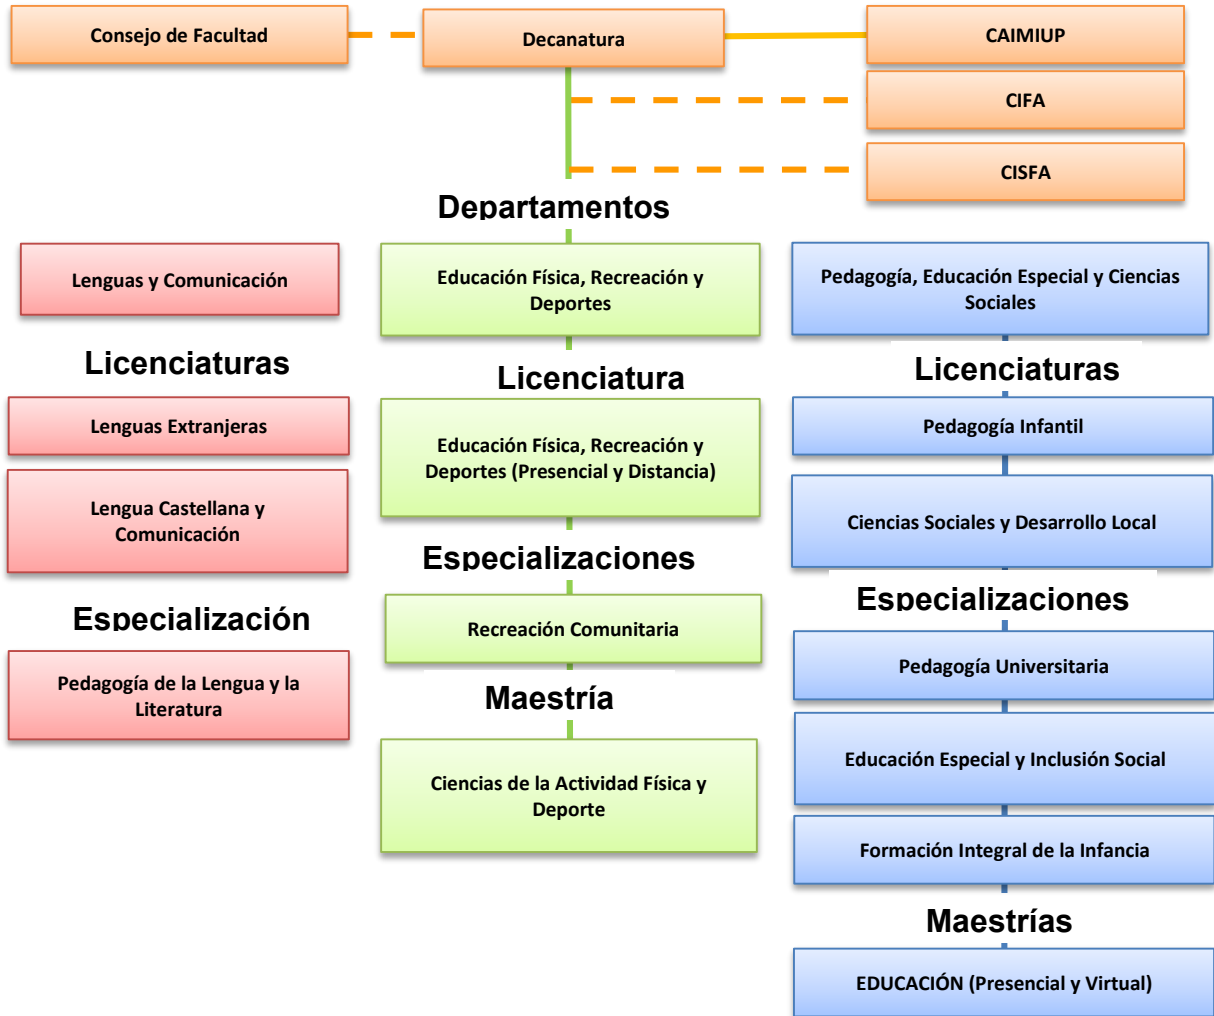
Consejo de Facultad

Decanatura

CAIMIUP

CIFA

CISFA

Departamentos

Lenguas y Comunicación

Licenciaturas

Lenguas Extranjeras

Lengua Castellana y Comunicación

Especialización

Pedagogía de la Lengua y la Literatura

Educación Física, Recreación y Deportes

Licenciatura

Educación Física, Recreación y Deportes (Presencial y Distancia)

Especializaciones

Recreación Comunitaria

Maestría

Ciencias de la Actividad Física y Deporte

Pedagogía, Educación Especial y Ciencias Sociales

Licenciaturas

Pedagogía Infantil

Ciencias Sociales y Desarrollo Local

Especializaciones

Pedagogía Universitaria

Educación Especial y Inclusión Social

Formación Integral de la Infancia

Maestrías

EDUCACIÓN (Presencial y Virtual)